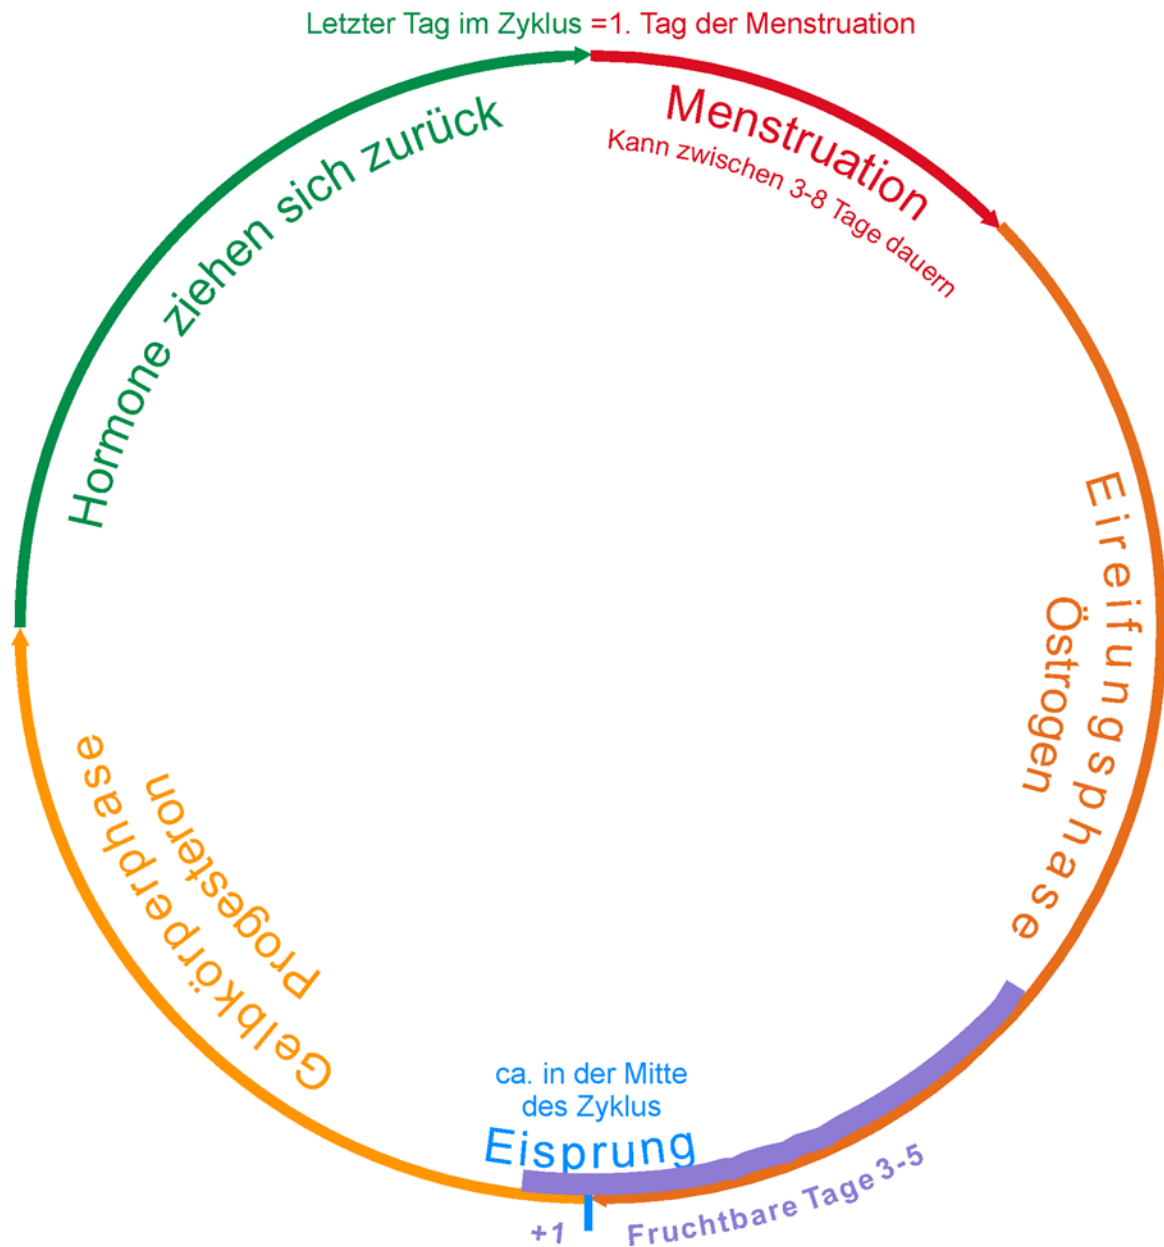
Letzter Tag im Zyklus =1. Tag der Menstruation

Menstruation
Kann zwischen 3-8 Tage dauern

Eireifungsphase
Östrogen

Fruchtbare Tage 3-5

+1

ca. in der Mitte des Zyklus
Eisprung

Gelbkörperphase
Progesteron

Hormone ziehen sich zurück